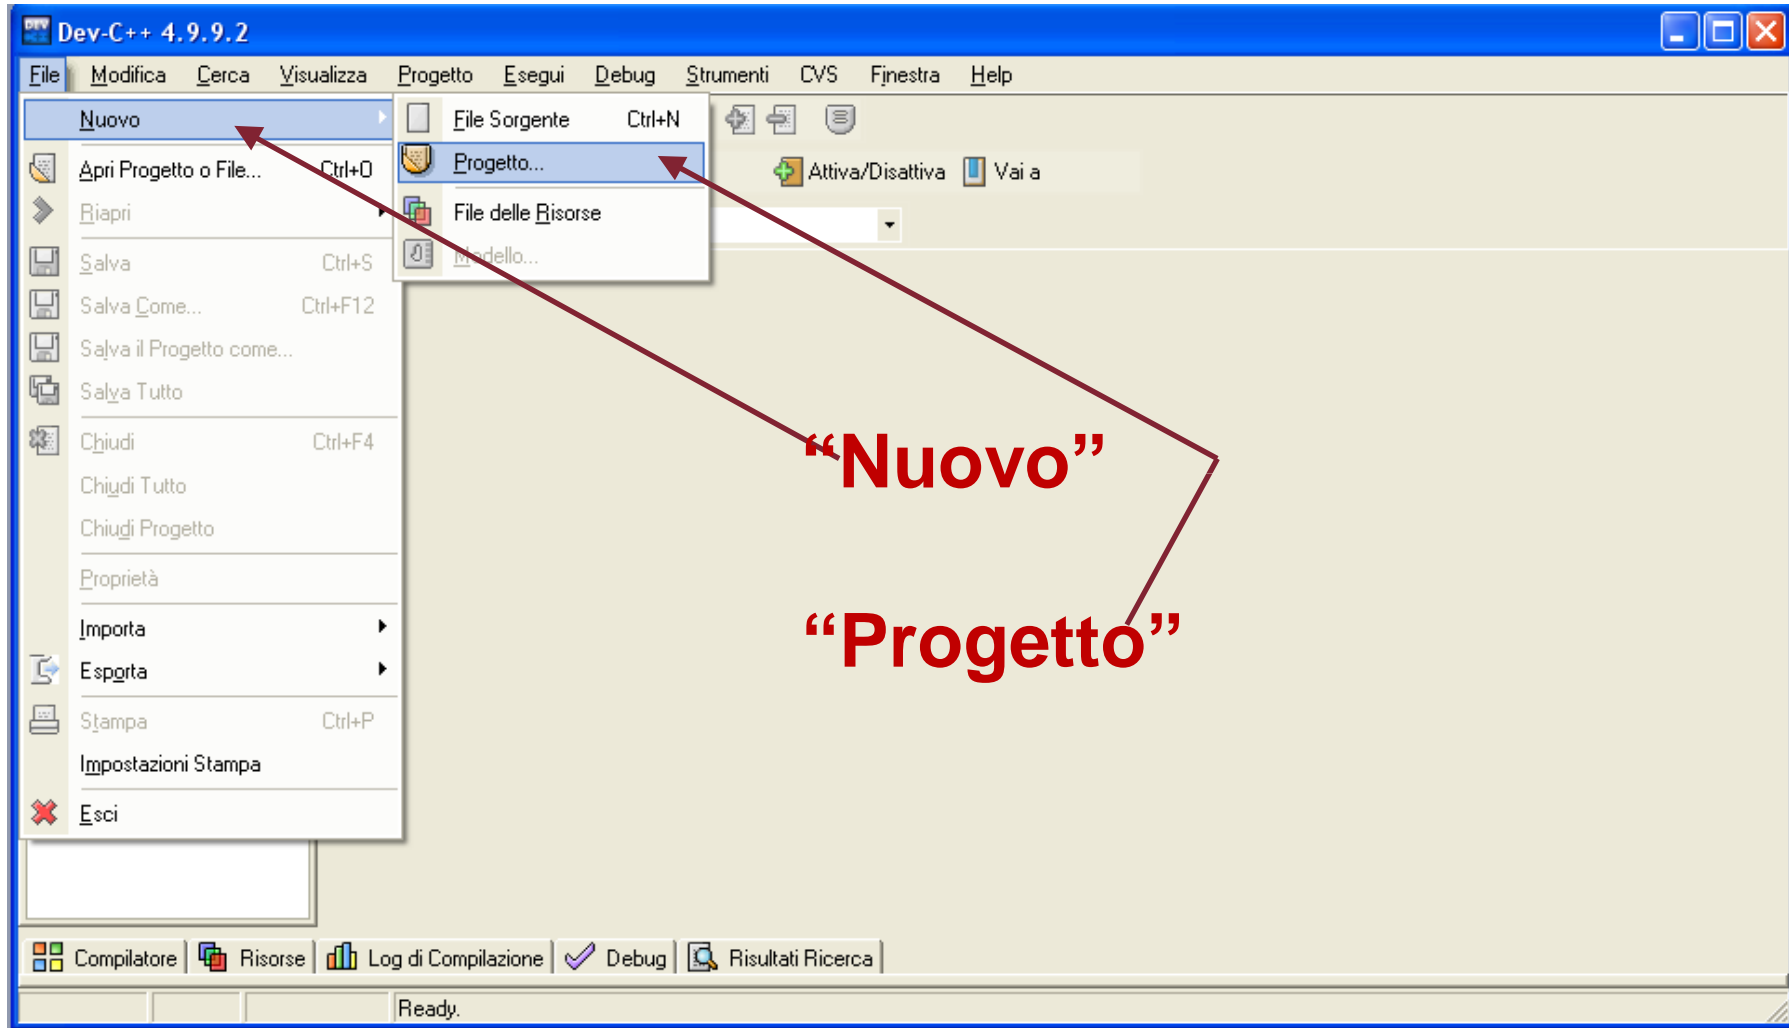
Dev-C++ 4.9.9.2

File Modifica Cerca Visualizza Progetto Esegui Debug Strumenti CVS Finestra Help

Nuovo
Apri Progetto o File... Ctrl+O
Riapri
Salva Ctrl+S
Salva Come... Ctrl+F12
Salva il Progetto come...
Salva Tutto
Chiudi Ctrl+F4
Chiudi Tutto
Chiudi Progetto
Proprietà
Importa
Esporta
Stampa Ctrl+P
Impostazioni Stampa
Esci

File Sorgente Ctrl+N
Progetto...
File delle Risorse
Modello...

Attiva/Disattiva Vai a

“Nuovo”

“Progetto”

Compilatore Risorse Log di Compilazione Debug Risultati Ricerca

Ready.